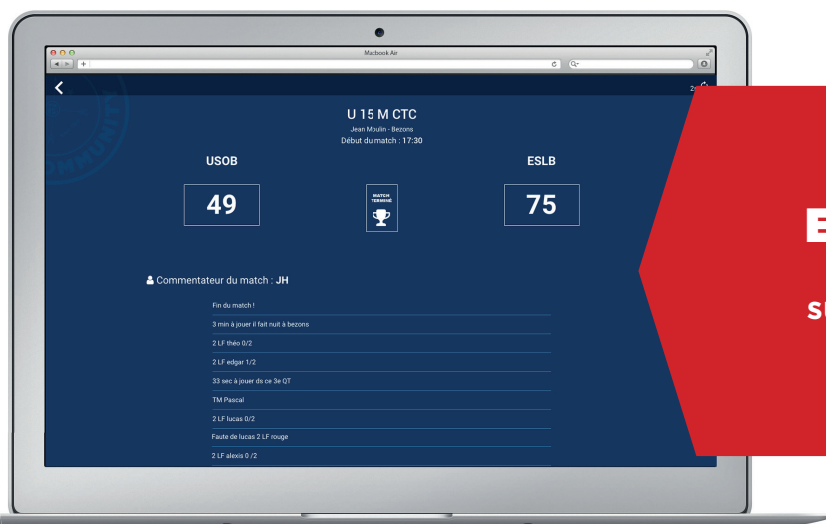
Macbook Air

U 15 M CTC
Jean Moulin - Bezons
Début du match : 17:30

USOB

ESLB

49

MATCH TERMINÉ

75

Commentateur du match : JH

Fin du match !

3 min à jouer il fait nuit à bezons

2 LF théo 0/2

2 LF edgar 1/2

33 sec à jouer ds ce 3e QT

TM Pascal

2 LF lucas 0/2

Faute de lucas 2 LF rouge

2 LF alexis 0 /2

E

SU